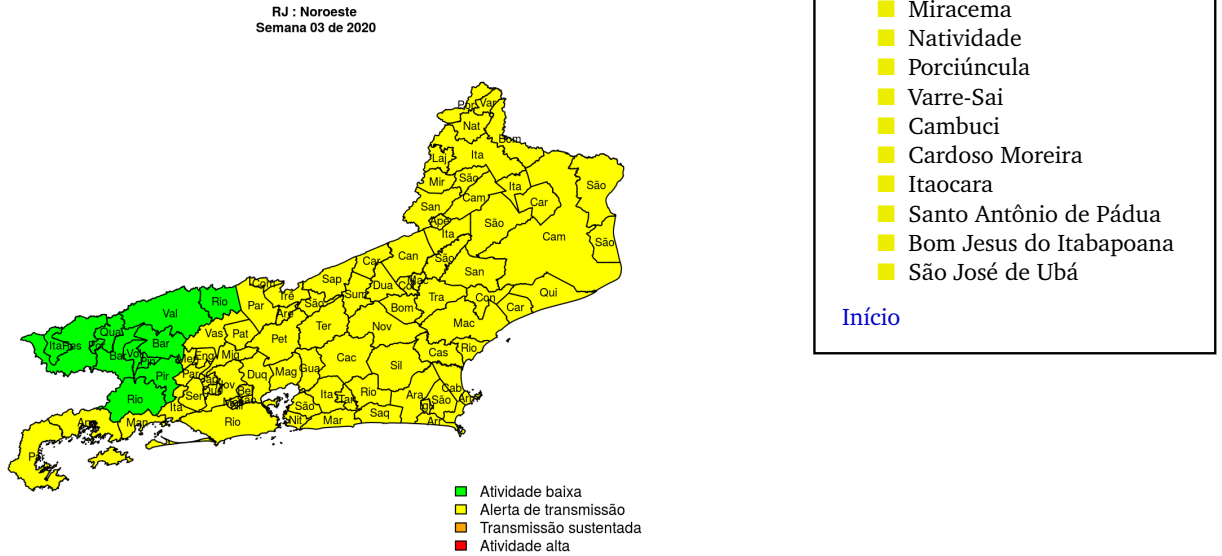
RJ : Noroeste
Semana 03 de 2020

Por Var
Nat
Bom
Laj Ita
Mir São
Ita
São
Cam
Car
San
Ape
São
Ita
Cam
Car
Can
São
São
San
Sap
Com
Dua
Mac
Tre
Sum
Cor
Qui
Par
Sac
Tra
Con
Rio
Are
Bom
Car
Val
Ter
Nov
Mac
Qua
Vas
Pat
Ita Res
Bar
Pet
Bar
Vol
Eng
Mig
Rio
Mes
Pir
Cac
Sil
Cas
Par
Duq
Mag
Gua
Pir
Jap
Nov
Bel
Rio
Rio
Ita
Sen
Tan
Ara
Cab
São
São
Arm
Ita
Nil
Sao
Iguape
Rio
Nit
Mar
Saq
Arr
Ang
Man
Par

Atividade baixa
Alerta de transmissão
Transmissão sustentada
Atividade alta

Miracema
Natividade
Porciúncula
Varre-Sai
Cambuci
Cardoso Moreira
Itaocara
Santo Antônio de Pádua
Bom Jesus do Itabapoana
São José de Ubá

Início